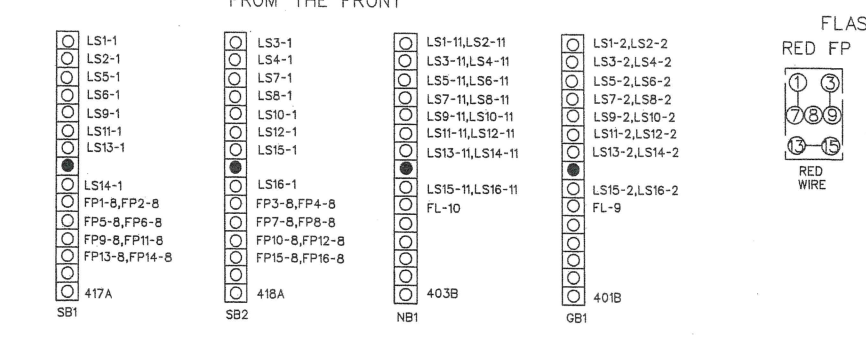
FROM THE FRONT

FLAS
RED FP

LS1-1
LS2-1
LS5-1
LS6-1
LS9-1
LS11-1
LS13-1
LS14-1
FP1-8,FP2-8
FP5-8,FP6-8
FP9-8,FP11-8
FP13-8,FP14-8
417A
SB1

LS3-1
LS4-1
LS7-1
LS8-1
LS10-1
LS12-1
LS15-1
LS16-1
FP3-8,FP4-8
FP7-8,FP8-8
FP10-8,FP12-8
FP15-8,FP16-8
418A
SB2

LS1-11,LS2-11
LS3-11,LS4-11
LS5-11,LS6-11
LS7-11,LS8-11
LS9-11,LS10-11
LS11-11,LS12-11
LS13-11,LS14-11
LS15-11,LS16-11
FL-10
403B
NB1

LS1-2,LS2-2
LS3-2,LS4-2
LS5-2,LS6-2
LS7-2,LS8-2
LS9-2,LS10-2
LS11-2,LS12-2
LS13-2,LS14-2
LS15-2,LS16-2
FL-9
401B
GB1

1 3
7 8 9
13 15
RED
WIRE